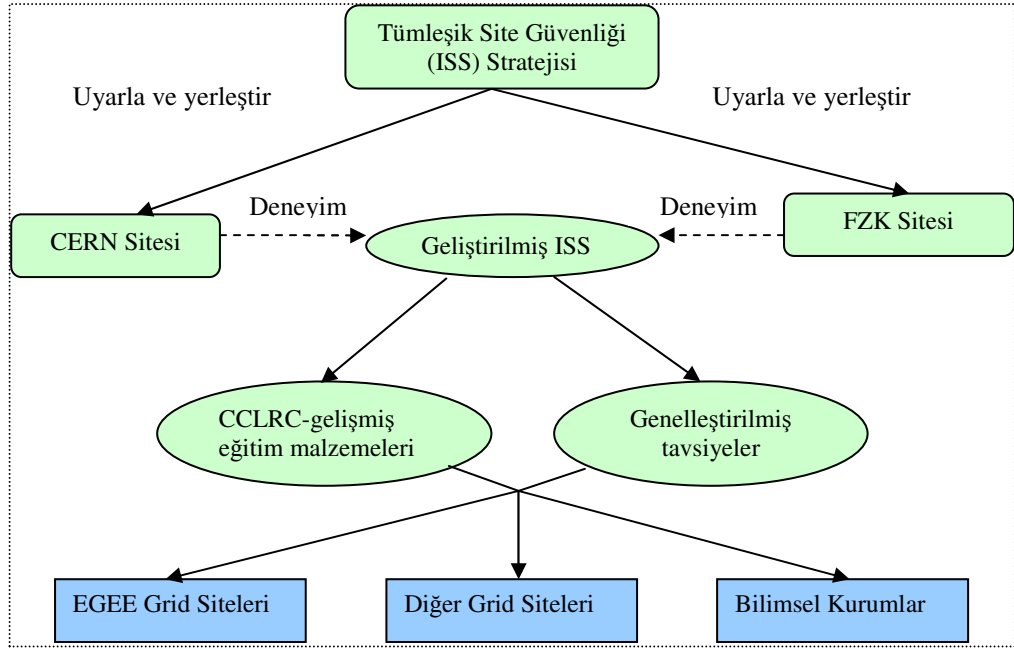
Tümleşik Site Güvenliği (ISS) Stratejisi

Uyarla ve yerleştir

Uyarla ve yerleştir

CERN Sitesi

Deneyim

Geliştirilmiş ISS

Deneyim

FZK Sitesi

CCLRC-gelişmiş eğitim malzemeleri

Genelleştirilmiş tavsiyeler

EGEE Grid Siteleri

Diğer Grid Siteleri

Bilimsel Kurumlar